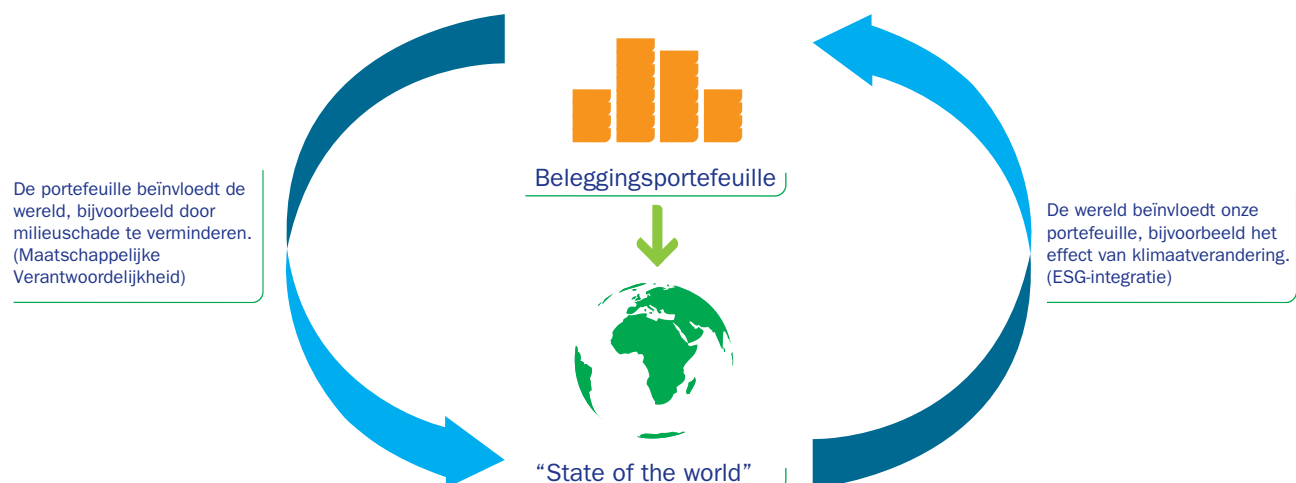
De portefeuille beïnvloedt de wereld, bijvoorbeeld door milieuschade te verminderen. (Maatschappelijke Verantwoordelijkheid)

Beleggingsportefeuille

“State of the world”

De wereld beïnvloedt onze portefeuille, bijvoorbeeld het effect van klimaatverandering. (ESG-integratie)